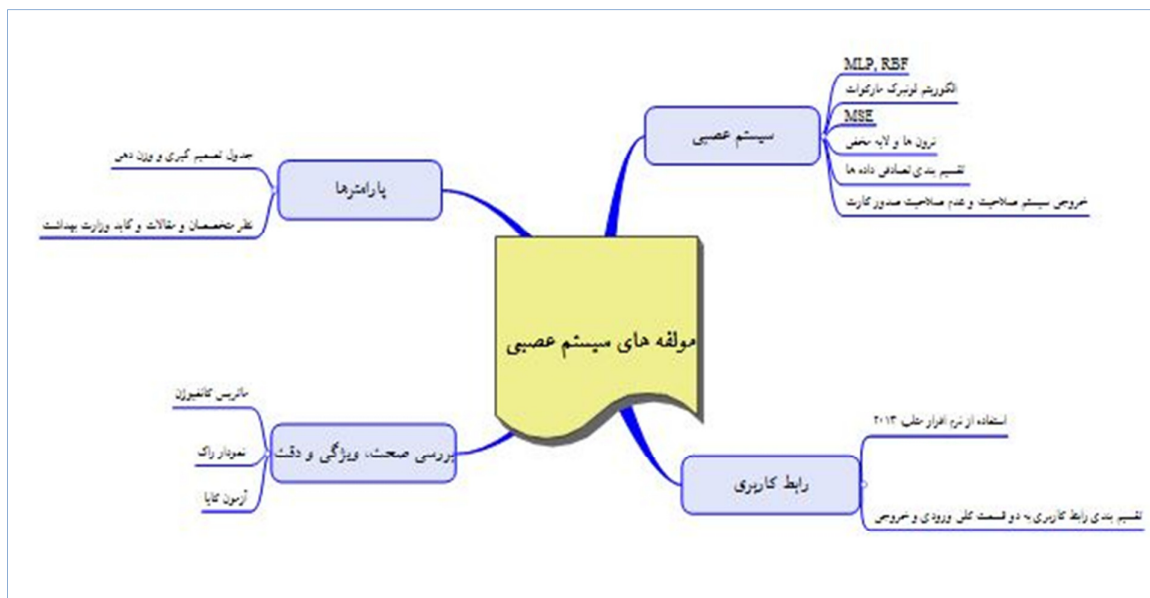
مولفه های سیستم عصبی

سیستم عصبی
MLP, RBF
الگوریتم لونبرگ مارکوات
MSE
نرون ها و لایه مخفی
تقسیم بندی تصادفی داده ها
خروجی سیستم صلاحیت و عدم صلاحیت صدور کارت

پارامترها
جدول تصمیم گیری و وزن دهی
نظر متخصصان و مقالات و گاید وزارت بهداشت

بررسی صحت، ویژگی و دقت
ماتریس کانفیوژن
نمودار راک
آزمون کاپا

رابط کاربری
استفاده از نرم افزار متلب ۲۰۱۳
تقسیم بندی رابط کاربری به دو قسمت کلی ورودی و خروجی